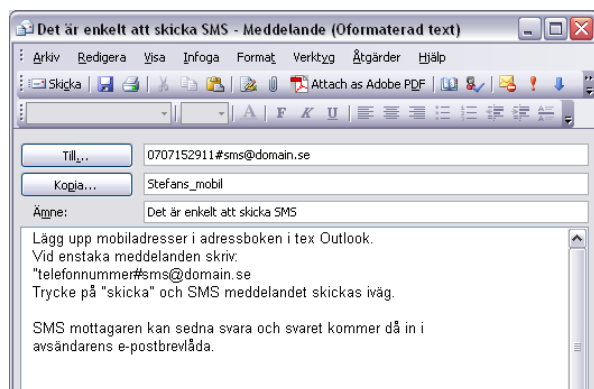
Det är enkelt att skicka SMS - Meddelande (Oformaterad text)

Arkiv Redigera Visa Infoga Format Verktyg Åtgärder Hjälp

Skicka | Attach as Adobe PDF

A F K U

Till... 0707152911#sms@domain.se

Kopia... Stefans_mobil

Ämne: Det är enkelt att skicka SMS

Lägg upp mobiladresser i adressboken i tex Outlook.
Vid enstaka meddelanden skriv:
"telefonnummer#sms@domain.se
Trycke på "skicka" och SMS meddelandet skickas iväg.

SMS mottagaren kan sedna svara och svaret kommer då in i avsändarens e-postbrevlåda.